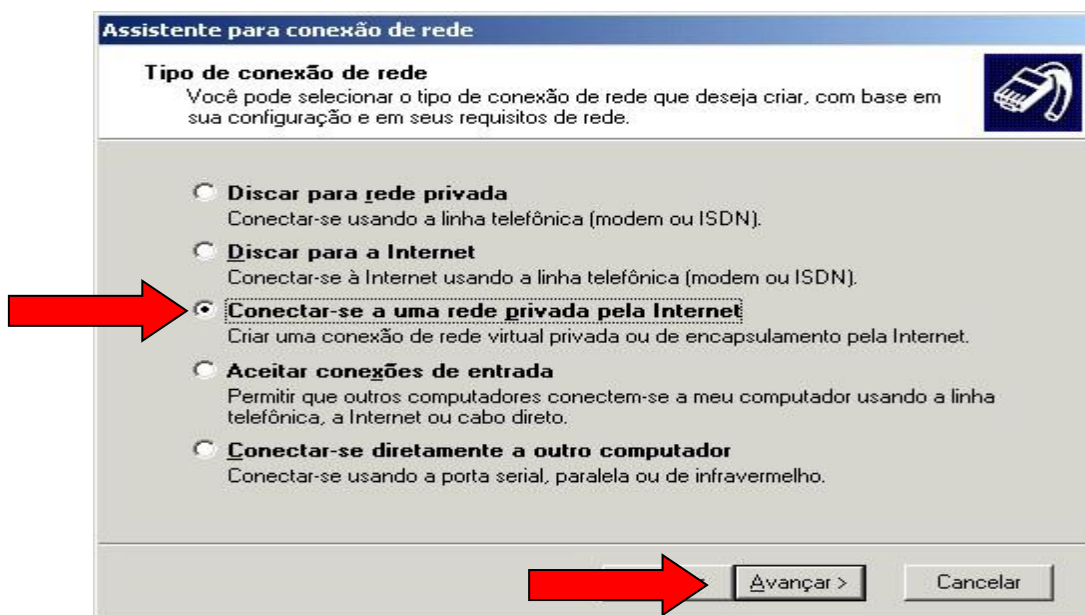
Assistente para conexão de rede

Tipo de conexão de rede
Você pode selecionar o tipo de conexão de rede que deseja criar, com base em sua configuração e em seus requisitos de rede.

Discar para rede privada
Conectar-se usando a linha telefônica (modem ou ISDN).

Discar para a Internet
Conectar-se à Internet usando a linha telefônica (modem ou ISDN).

Conectar-se a uma rede privada pela Internet
Criar uma conexão de rede virtual privada ou de encapsulamento pela Internet.

Aceitar conexões de entrada
Permitir que outros computadores conectem-se a meu computador usando a linha telefônica, a Internet ou cabo direto.

Conectar-se diretamente a outro computador
Conectar-se usando a porta serial, paralela ou de infravermelho.

Avançar >
Cancelar